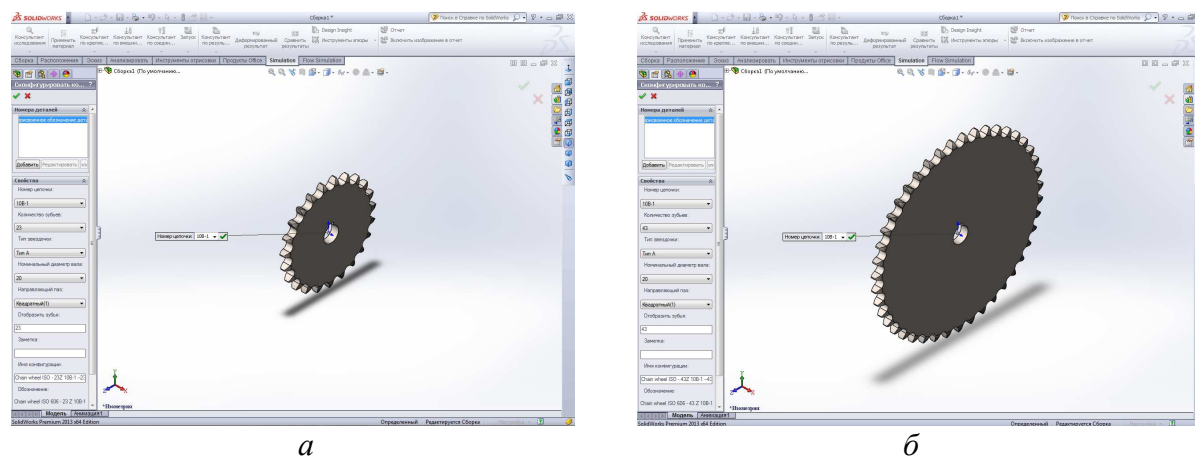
SOLIDWORKS

Сборка1 *

Поиск в Справке по SolidWorks

Консультант исследования

Применить материал

Консультант по креплен...

Консультант по внешним...

Консультант по соедин...

Запуск

Консультант по результ...

Деформированный результат

Сравнить результаты

Design Insight

Инструменты эпюры

Отчет

Включить изображение в отчет

Сборка | Расположение | Эскиз | Анализировать | Инструменты отрисовки | Продукты Office | Simulation | Flow Simulation

Сборка1 (По умолчанию...

Сконфигурировать ко...

Номера деталей

рисованное обозначение детал

Добавить | Редактировать

Свойства

Номер цепочки:

10B-1

Количество зубьев:

23

Тип звездочки:

Тип A

Номинальный диаметр вала:

20

Направляющий паз:

Квадратный(1)

Отобразить зубья:

23

Заметка:

Имя конфигурации:

Chain wheel ISO - 23Z 10B-1 -23

Обозначение:

Chain wheel ISO 606 - 23 Z 10B-1

Номер цепочки: 10B-1

*Изометрия

Модель | Анимация1

SolidWorks Premium 2013 x64 Edition

Определенный | Редактируется Сборка

$a$

SOLIDWORKS

Сборка1 *

Поиск в Справке по SolidWorks

Консультант исследования

Применить материал

Консультант по креплен...

Консультант по внешним...

Консультант по соедин...

Запуск

Консультант по результ...

Деформированный результат

Сравнить результаты

Design Insight

Инструменты эпюры

Отчет

Включить изображение в отчет

Сборка | Расположение | Эскиз | Анализировать | Инструменты отрисовки | Продукты Office | Simulation | Flow Simulation

Сборка1 (По умолчанию...

Сконфигурировать ко...

Номера деталей

рисованное обозначение детал

Добавить | Редактировать

Свойства

Номер цепочки:

10B-1

Количество зубьев:

43

Тип звездочки:

Тип A

Номинальный диаметр вала:

20

Направляющий паз:

Квадратный(1)

Отобразить зубья:

43

Заметка:

Имя конфигурации:

Chain wheel ISO - 43Z 10B-1 -43

Обозначение:

Chain wheel ISO 606 - 43 Z 10B-1

Номер цепочки: 10B-1

*Изометрия

Модель | Анимация1

SolidWorks Premium 2013 x64 Edition

Определенный | Редактируется Сборка

$б$